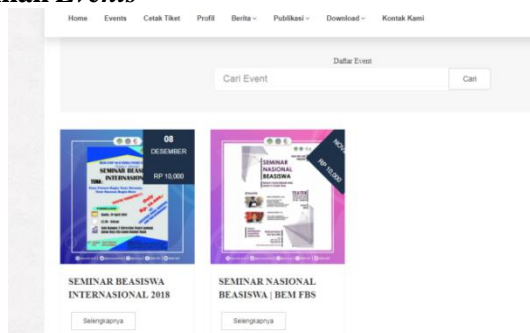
nal Events

Home Events Cetak Tiket Profil Berita Publikasi Download Kontak Kami

Daftar Event

Cari Event

Cari

08 DESEMBER

RP 10,000

SEMINAR BEASISWA

NOV

RP 10,000

SEMINAR NASIONAL BEASISWA

SEMINAR BEASISWA INTERNASIONAL 2018

Selengkapnya

SEMINAR NASIONAL BEASISWA | BEM FBS

Selengkapnya